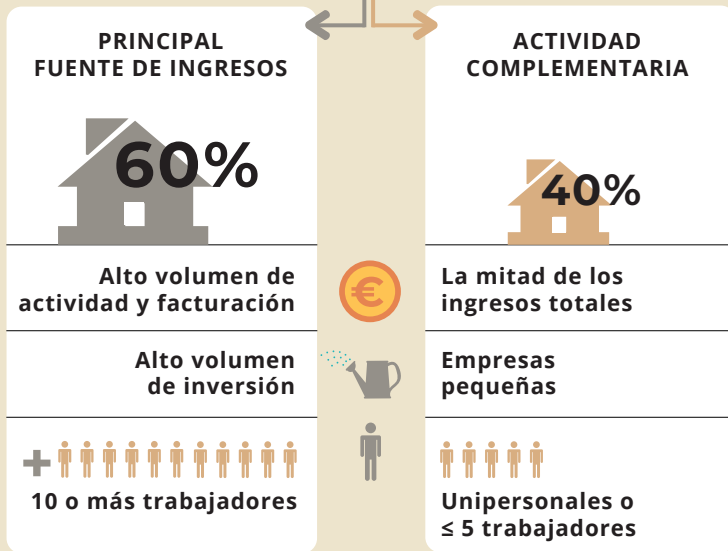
PRINCIPAL FUENTE DE INGRESOS

60%

Alto volumen de actividad y facturación

Alto volumen de inversión

+

10 o más trabajadores

ACTIVIDAD COMPLEMENTARIA

40%

La mitad de los ingresos totales

Empresas pequeñas

Unipersonales o ≤ 5 trabajadores